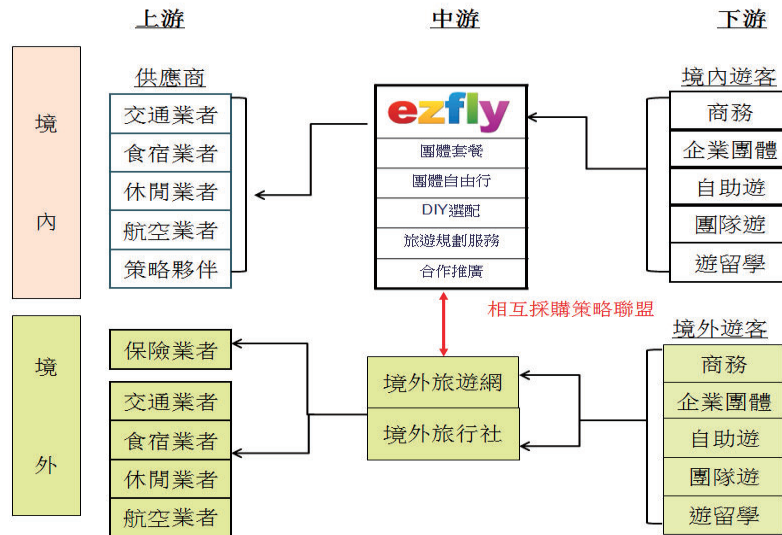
上游

中游

下游

境

內

供應商

交通業者

食宿業者

休閒業者

航空業者

策略夥伴

ezfly

團體套餐

團體自由行

DIY選配

旅遊規劃服務

合作推廣

境內遊客

商務

企業團體

自助遊

團隊遊

遊留學

相互採購策略聯盟

境

外

保險業者

交通業者

食宿業者

休閒業者

航空業者

境外旅遊網

境外旅行社

境外遊客

商務

企業團體

自助遊

團隊遊

遊留學